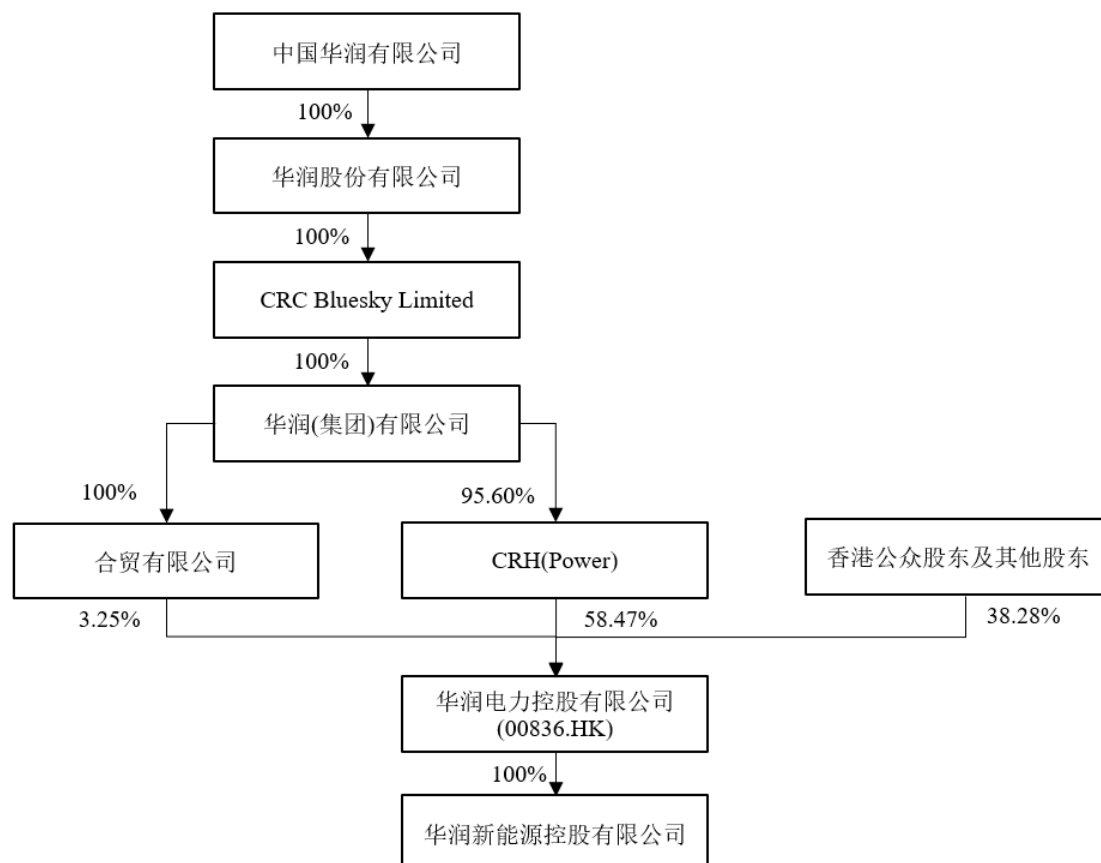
中国华润有限公司

100%

华润股份有限公司

100%

CRC Bluesky Limited

100%

华润(集团)有限公司

100%

95.60%

合贸有限公司

CRH(Power)

香港公众股东及其他股东

3.25%

58.47%

38.28%

华润电力控股有限公司 (00836.HK)

100%

华润新能源控股有限公司